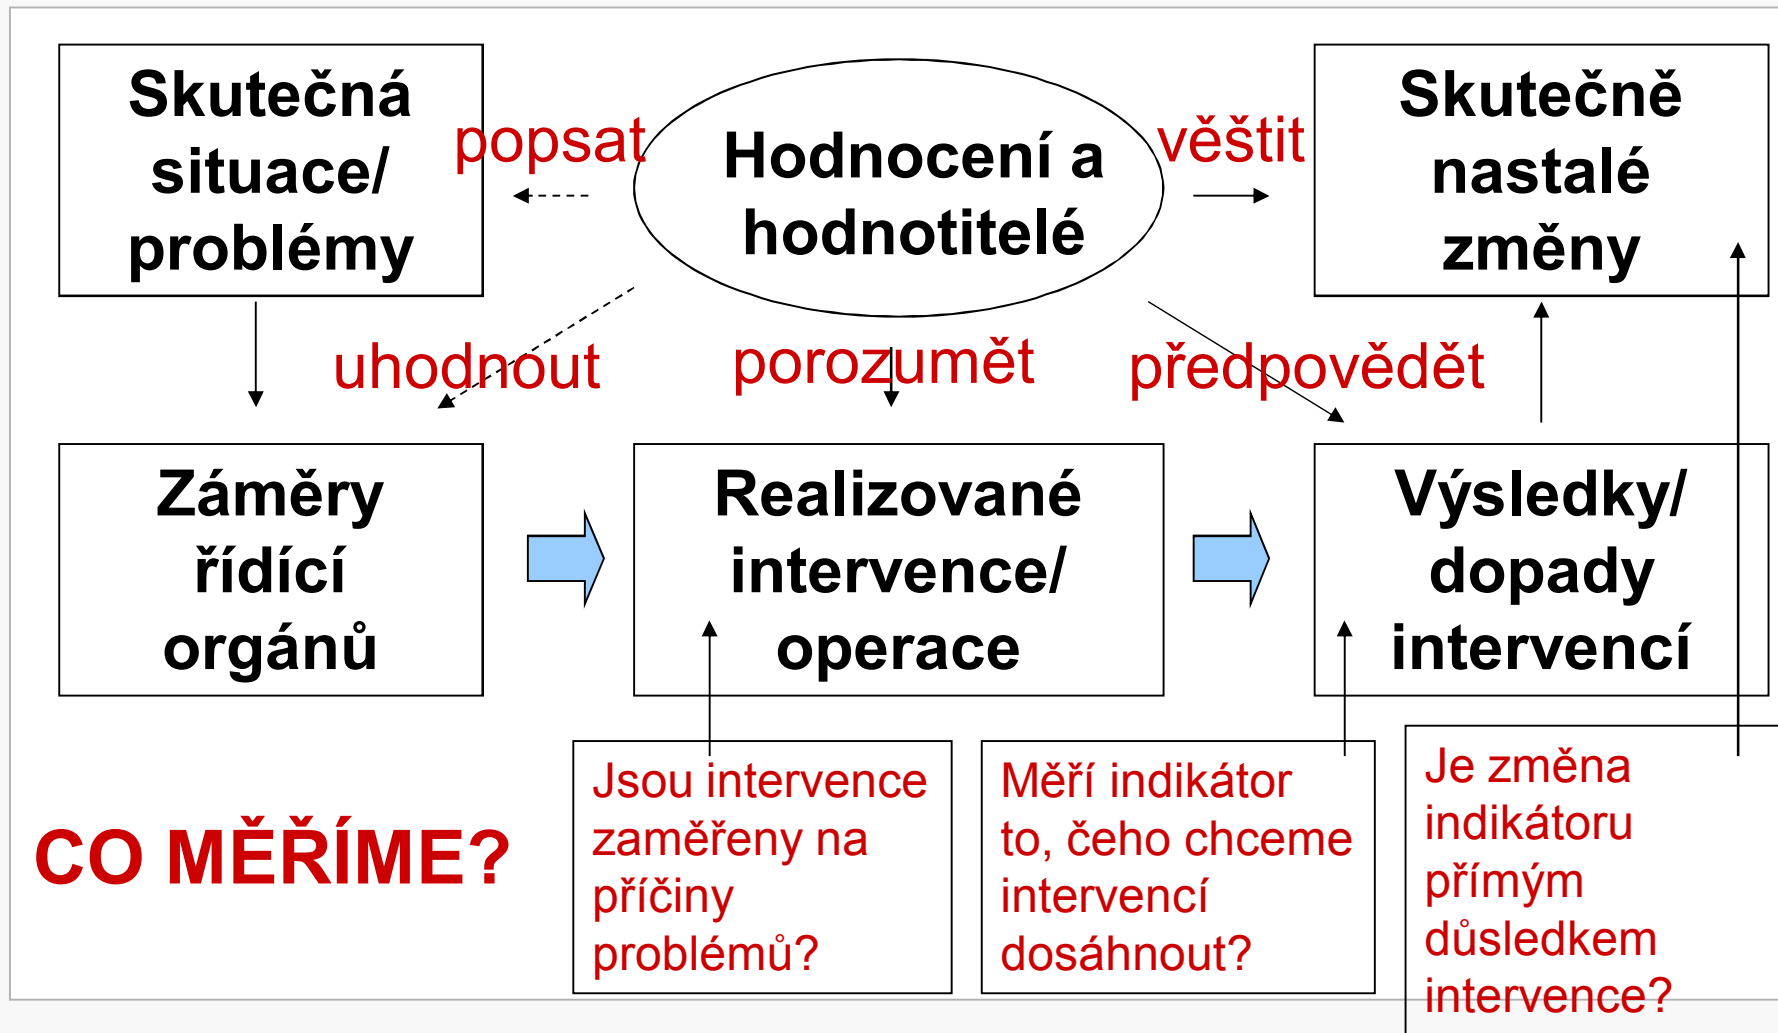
Skutečná situace/ problémy

popsat

Hodnocení a hodnotitelé

věštit

Skutečně nastalé změny

uhodnout

porozumět

předpovědět

Záměry řídící orgánů

Realizované intervence/ operace

Výsledky/ dopady intervencí

CO MĚŘÍME?

Jsou intervence zaměřeny na příčiny problémů?

Měří indikátor to, čeho chceme intervencí dosáhnout?

Je změna indikátoru přímým důsledkem intervence?